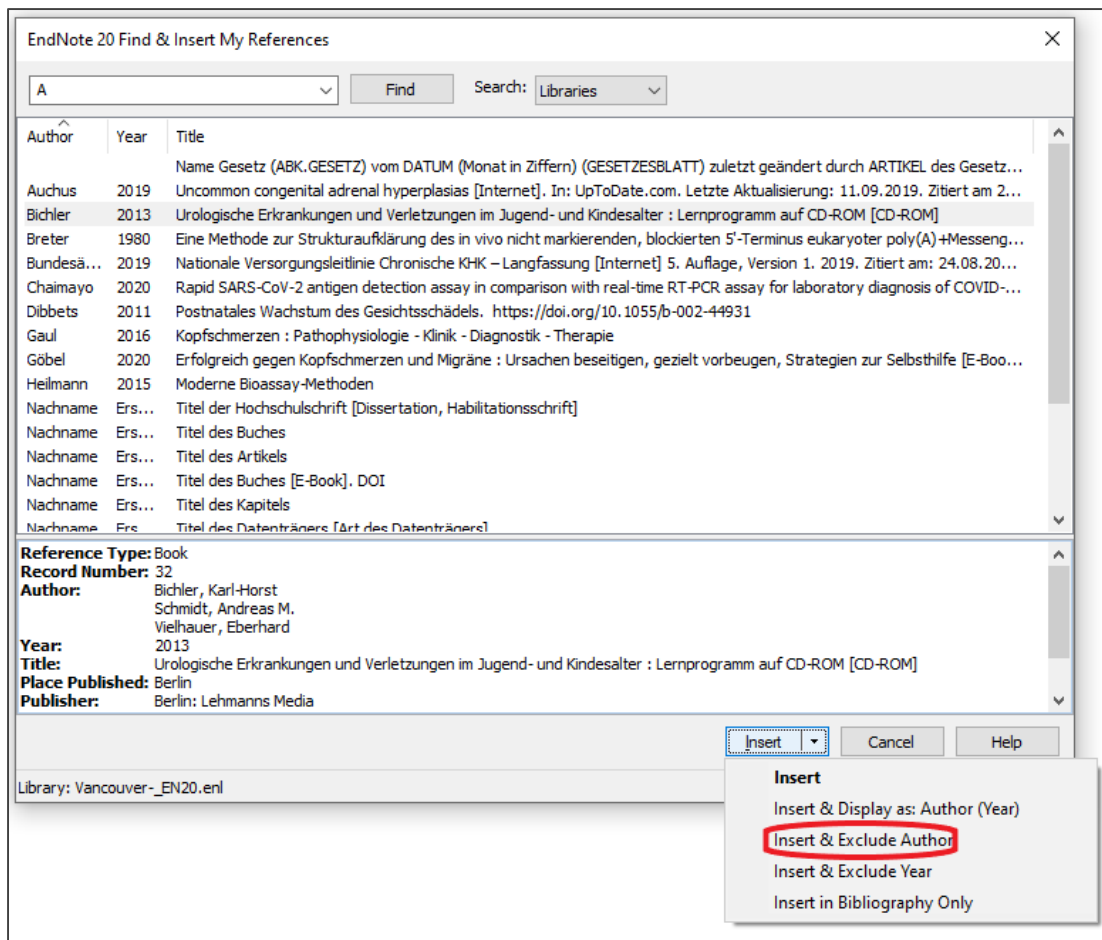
EndNote 20 Find & Insert My References

A

Find

Search: Libraries

| Author | Year | Title |
|---|---|---|
| | | Name Gesetz (ABK.GESETZ) vom DATUM (Monat in Ziffern) (GESETZESBLATT) zuletzt geändert durch ARTIKEL des Gesetz… |
| Auchus | 2019 | Uncommon congenital adrenal hyperplasias [Internet]. In: UpToDate.com. Letzte Aktualisierung: 11.09.2019. Zitiert am 2… |
| Bichler | 2013 | Urologische Erkrankungen und Verletzungen im Jugend- und Kindesalter : Lernprogramm auf CD-ROM [CD-ROM] |
| Breter | 1980 | Eine Methode zur Strukturaufklärung des in vivo nicht markierenden, blockierten 5'-Terminus eukaryoter poly(A)+Messeng… |
| Bundesä… | 2019 | Nationale Versorgungsleitlinie Chronische KHK – Langfassung [Internet] 5. Auflage, Version 1. 2019. Zitiert am: 24.08.20… |
| Chaimayo | 2020 | Rapid SARS-CoV-2 antigen detection assay in comparison with real-time RT-PCR assay for laboratory diagnosis of COVID-… |
| Dibbets | 2011 | Postnatales Wachstum des Gesichtsschädels. https://doi.org/10.1055/b-002-44931 |
| Gaul | 2016 | Kopfschmerzen : Pathophysiologie - Klinik - Diagnostik - Therapie |
| Göbel | 2020 | Erfolgreich gegen Kopfschmerzen und Migräne : Ursachen beseitigen, gezielt vorbeugen, Strategien zur Selbsthilfe [E-Boo… |
| Heilmann | 2015 | Moderne Bioassay-Methoden |
| Nachname | Ers… | Titel der Hochschulschrift [Dissertation, Habilitationsschrift] |
| Nachname | Ers… | Titel des Buches |
| Nachname | Ers… | Titel des Artikels |
| Nachname | Ers… | Titel des Buches [E-Book]. DOI |
| Nachname | Ers… | Titel des Kapitels |
| Nachname | Ers… | Titel des Datenträgers [Art des Datenträgers] |

Reference Type: Book
Record Number: 32
Author: Bichler, Karl-Horst
Schmidt, Andreas M.
Vielhauer, Eberhard
Year: 2013
Title: Urologische Erkrankungen und Verletzungen im Jugend- und Kindesalter : Lernprogramm auf CD-ROM [CD-ROM]
Place Published: Berlin
Publisher: Berlin: Lehmanns Media

Insert | Cancel | Help

Library: Vancouver-_EN20.enl

Insert
Insert & Display as: Author (Year)
Insert & Exclude Author
Insert & Exclude Year
Insert in Bibliography Only